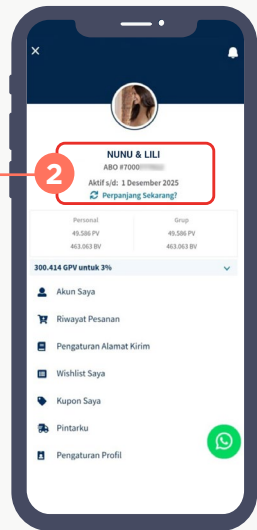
2

NUNU & LILI

ABO #7000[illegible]

Aktif s/d: 1 Desember 2025

Perpanjang Sekarang?

| Personal | Grup |
|---|---|
| 49.586 PV | 49.586 PV |
| 463.063 BV | 463.063 BV |

300.414 GPV untuk 3%

Akun Saya

Riwayat Pesanan

Pengaturan Alamat Kirim

Wishlist Saya

Kupon Saya

Pintarku

Pengaturan Profil